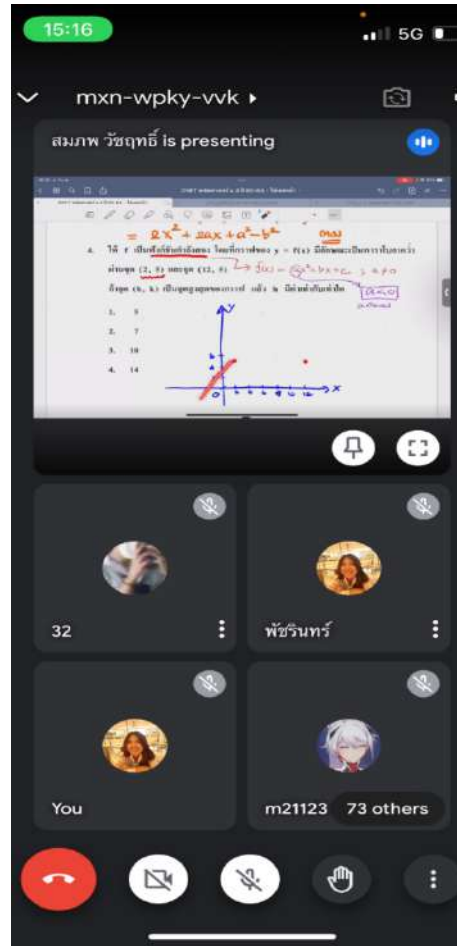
15:16
5G

mxn-wpky-vvk ▸

สมภพ วัชฤทธิ์ is presenting

$= 2x^2 + 2ax + a^2 - b^2$

4. ให้ f เป็นฟังก์ชันกำลังสอง โดยที่กราฟของ y = f(x) มีลักษณะเป็นการสะท้อน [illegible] ผ่านจุด (2, 5) และจุด (12, 5) $\rightarrow f(x) = ax^2 + bx + c$, $a \neq 0$

ถ้าจุด (h, k) เป็นจุดสูงสุดของกราฟ แล้ว h มีค่าเท่ากับเท่าใด

1. 5
2. 7
3. 10
4. 14

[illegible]

32

พัชรินทร์

You

m21123

73 others